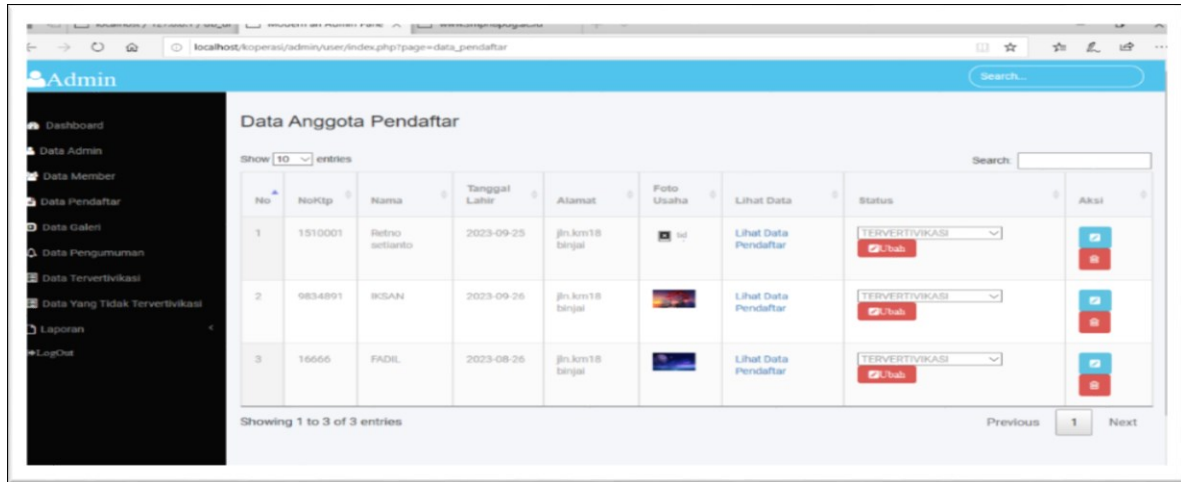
localhost/koperasi/admin/user/index.php?page=data_pendaftar

Admin

Search...

Dashboard
Data Admin
Data Member
Data Pendaftar
Data Galeri
Data Pengumuman
Data Tervertivikasi
Data Yang Tidak Tervertivikasi
Laporan
LogOut

Data Anggota Pendaftar

Show 10 entries

Search:

| No | NoKtp | Nama | Tanggal Lahir | Alamat | Foto Usaha | Lihat Data | Status | Aksi |
|---|---|---|---|---|---|---|---|---|
| 1 | 1510001 | Retno setianto | 2023-09-25 | jln.km18 binjai | | Lihat Data Pendaftar | TERVERTIVIKASI Ubah | |
| 2 | 9834891 | IKSAN | 2023-09-26 | jln.km18 binjai | | Lihat Data Pendaftar | TERVERTIVIKASI Ubah | |
| 3 | 16666 | FADIL | 2023-08-26 | jln.km18 binjai | | Lihat Data Pendaftar | TERVERTIVIKASI Ubah | |

Showing 1 to 3 of 3 entries

Previous 1 Next